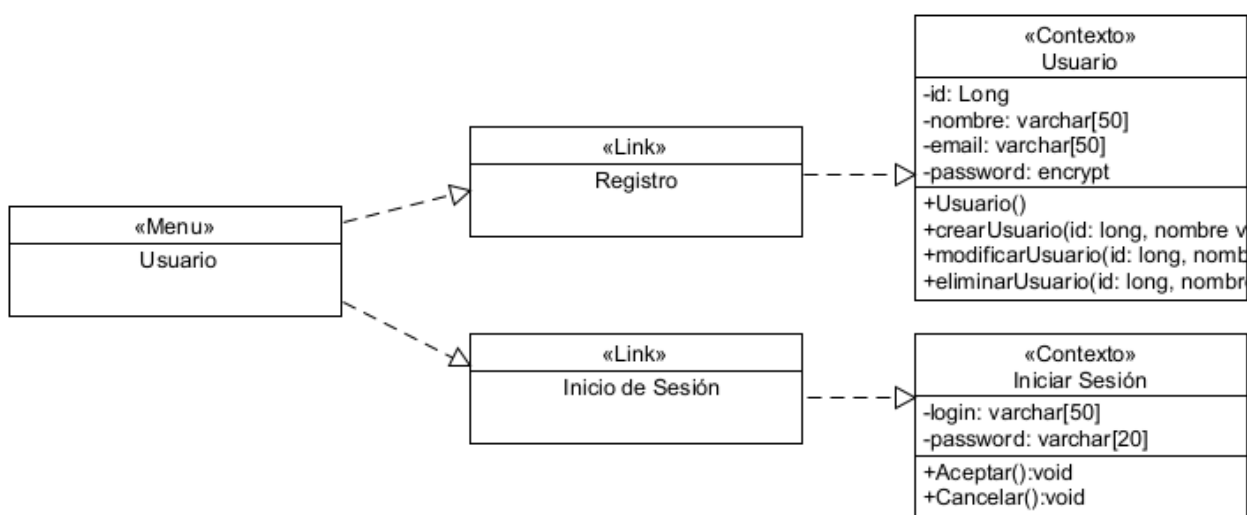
«Menu»
Usuario

«Link»
Registro

«Link»
Inicio de Sesión

«Contexto»
Usuario
-id: Long
-nombre: varchar[50]
-email: varchar[50]
-password: encrypt
+Usuario()
+crearUsuario(id: long, nombre v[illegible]
+modificarUsuario(id: long, nomb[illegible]
+eliminarUsuario(id: long, nombr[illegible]

«Contexto»
Iniciar Sesión
-login: varchar[50]
-password: varchar[20]
+Aceptar():void
+Cancelar():void